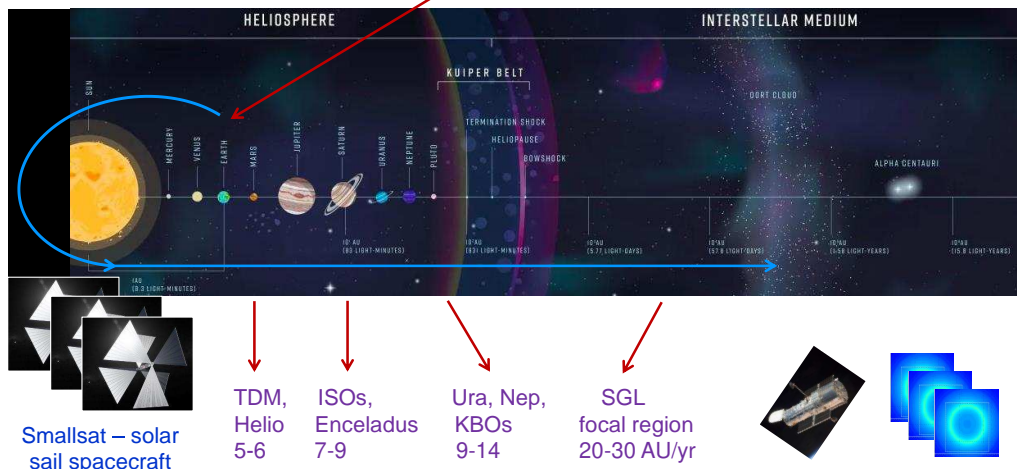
HELIOSPHERE

INTERSTELLAR MEDIUM

KUIPER BELT

SUN

MERCURY

VENUS

EARTH

MARS

JUPITER

SATURN

URANUS

NEPTUNE

PLUTO

TERMINATION SHOCK

HELIOPAUSE

BOWSHOCK

OORT CLOUD

ALPHA CENTAURI

1AU
(8.3 LIGHT-MINUTES)

10 AU
(83 LIGHT-MINUTES)

$10^2$AU
(831 LIGHT-MINUTES)

$10^3$AU
(5.77 LIGHT-DAYS)

$10^4$AU
(57.8 LIGHT-DAYS)

$10^5$AU
(1.58 LIGHT-YEARS)

$10^6$AU
(15.8 LIGHT-YEARS)

TDM, Helio 5-6

ISOs, Enceladus 7-9

Ura, Nep, KBOs 9-14

SGL focal region 20-30 AU/yr

Smallsat – solar sail spacecraft